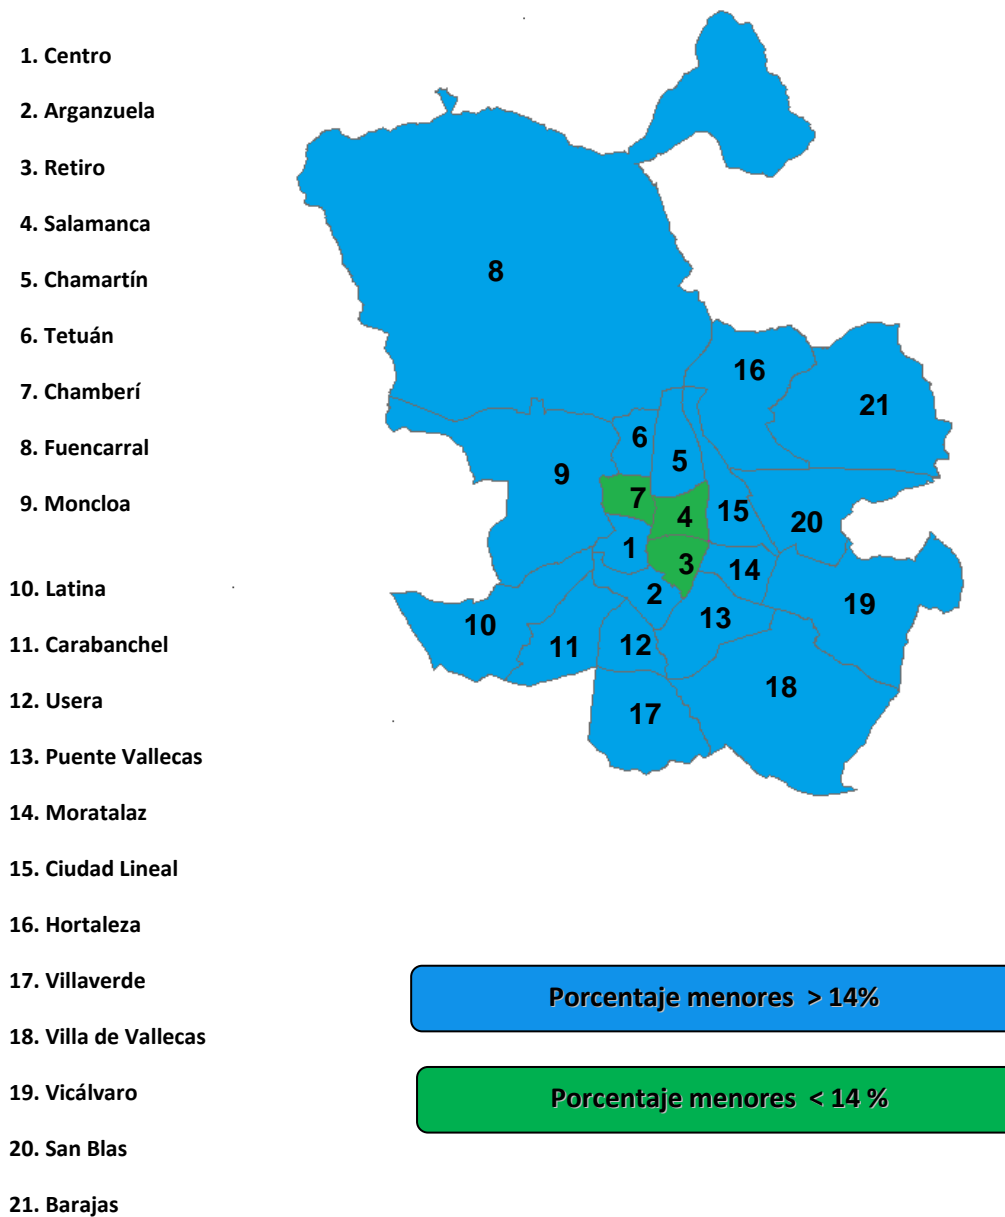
1. Centro
2. Arganzuela
3. Retiro
4. Salamanca
5. Chamartín
6. Tetuán
7. Chamberí
8. Fuencarral
9. Moncloa
10. Latina
11. Carabanchel
12. Usera
13. Puente Vallecas
14. Moratalaz
15. Ciudad Lineal
16. Hortaleza
17. Villaverde
18. Villa de Vallecas
19. Vicálvaro
20. San Blas
21. Barajas

8
16
21
6
5
9
7
4
15
20
1
3
14
2
19
13
10
11
12
18
17

Porcentaje menores > 14%

Porcentaje menores < 14 %